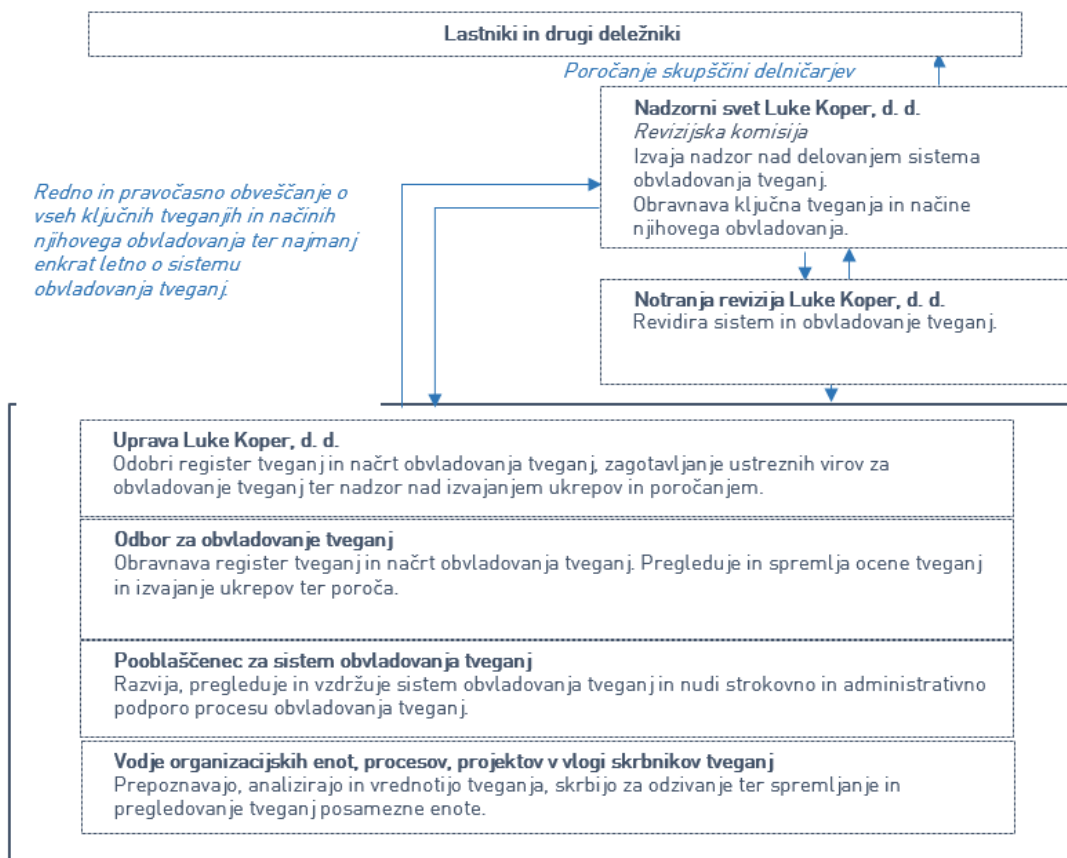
Lastniki in drugi deležniki

Poročanje skupščini delničarjev

Nadzorni svet Luke Koper, d. d.
Revizijska komisija
Izvaja nadzor nad delovanjem sistema obvladovanja tveganj.
Obravnava ključna tveganja in načine njihovega obvladovanja.

Redno in pravočasno obveščanje o vseh ključnih tveganjih in načinih njihovega obvladovanja ter najmanj enkrat letno o sistemu obvladovanja tveganj.

Notranja revizija Luke Koper, d. d.
Revidira sistem in obvladovanje tveganj.

Uprava Luke Koper, d. d.
Odobri register tveganj in načrt obvladovanja tveganj, zagotavljanje ustreznih virov za obvladovanje tveganj ter nadzor nad izvajanjem ukrepov in poročanjem.

Odbor za obvladovanje tveganj
Obravnava register tveganj in načrt obvladovanja tveganj. Pregleduje in spremlja ocene tveganj in izvajanje ukrepov ter poroča.

Pooblaščenec za sistem obvladovanja tveganj
Razvija, pregleduje in vzdržuje sistem obvladovanja tveganj in nudi strokovno in administrativno podporo procesu obvladovanja tveganj.

Vodje organizacijskih enot, procesov, projektov v vlogi skrbnikov tveganj
Prepoznavajo, analizirajo in vrednotijo tveganja, skrbijo za odzivanje ter spremljanje in pregledovanje tveganj posamezne enote.